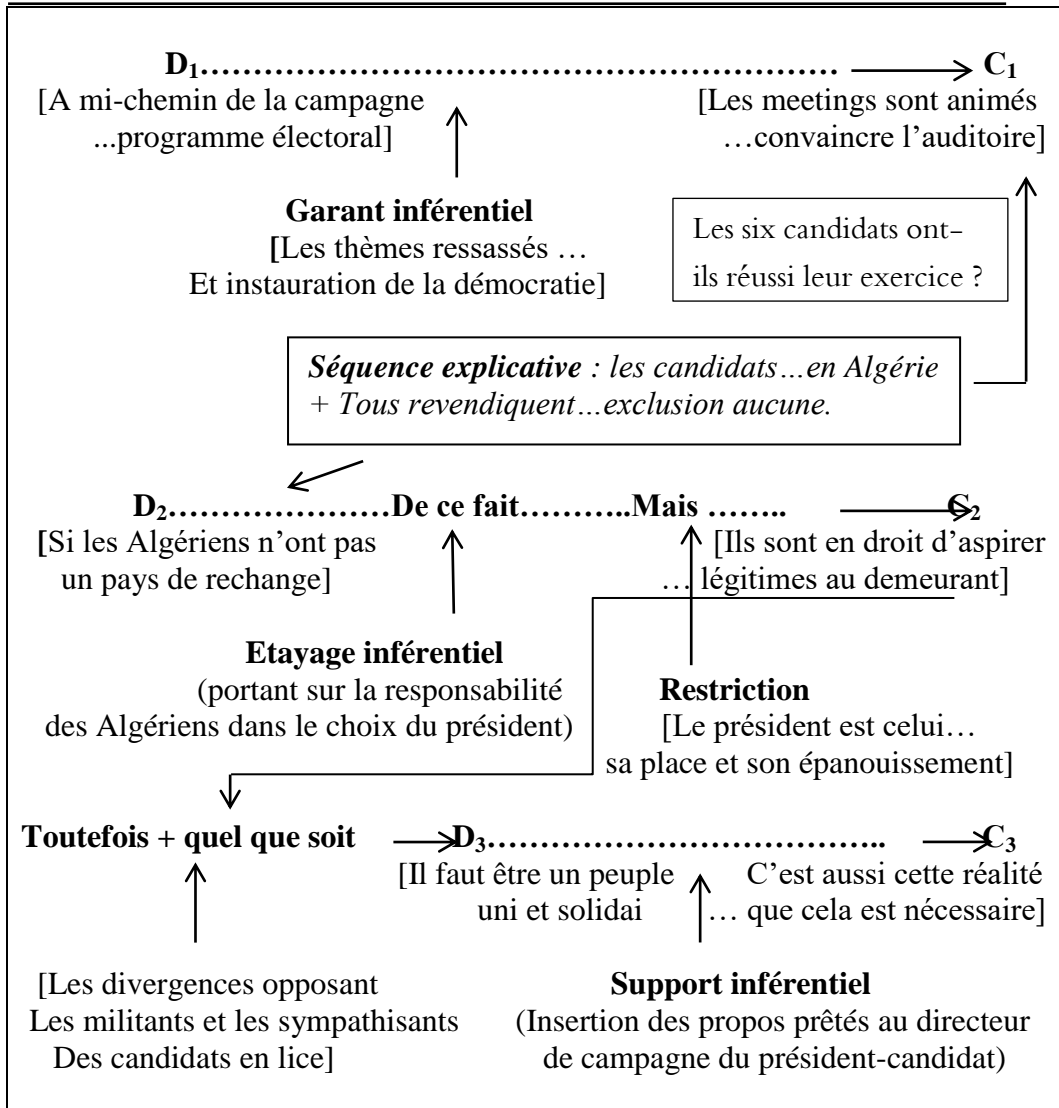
$D_1$…………………………………………… → $C_1$

[A mi-chemin de la campagne ...programme électoral]

[Les meetings sont animés …convaincre l'auditoire]

**Garant inférentiel**
[Les thèmes ressassés … Et instauration de la démocratie]

Les six candidats ont-ils réussi leur exercice ?

*Séquence explicative : les candidats…en Algérie + Tous revendiquent…exclusion aucune.*

$D_2$…………………De ce fait………..Mais …….. → $C_2$

[Si les Algériens n'ont pas un pays de rechange]

[Ils sont en droit d'aspirer … légitimes au demeurant]

**Etayage inférentiel**
(portant sur la responsabilité des Algériens dans le choix du président)

**Restriction**
[Le président est celui… sa place et son épanouissement]

**Toutefois + quel que soit** → $D_3$……………………………….. → $C_3$

[Il faut être un peuple uni et solidai

C'est aussi cette réalité … que cela est nécessaire]

[Les divergences opposant Les militants et les sympathisants Des candidats en lice]

**Support inférentiel**
(Insertion des propos prêtés au directeur de campagne du président-candidat)